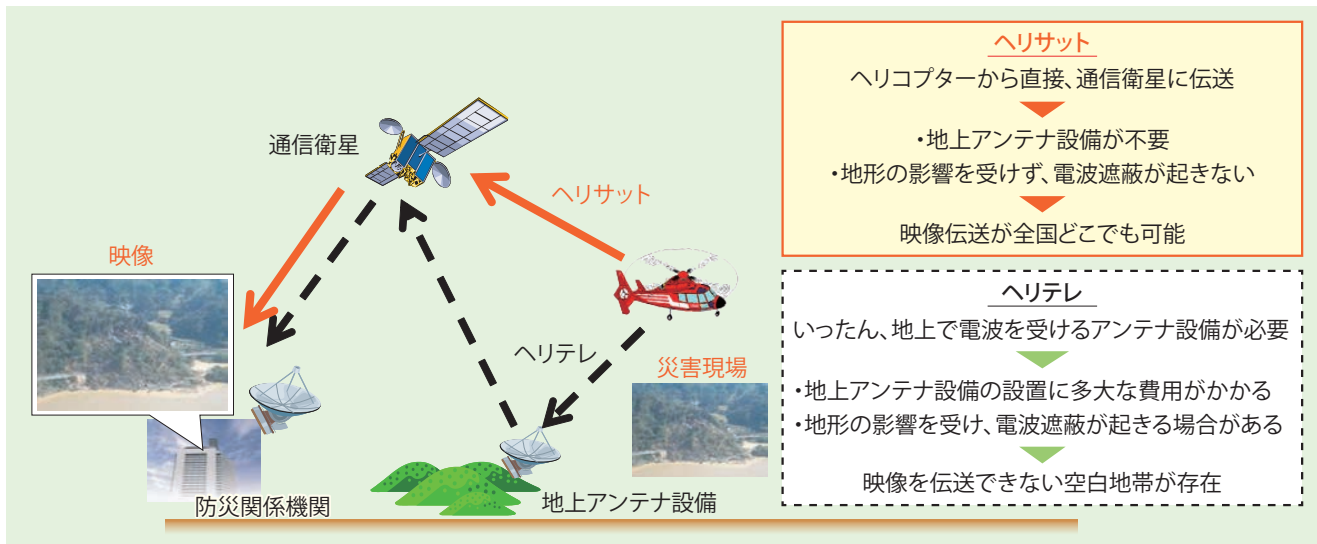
通信衛星

ヘリサット

映像

ヘリテレ

災害現場

防災関係機関

地上アンテナ設備

ヘリサット

ヘリコプターから直接、通信衛星に伝送

・地上アンテナ設備が不要
・地形の影響を受けず、電波遮蔽が起きない

映像伝送が全国どこでも可能

ヘリテレ

いったん、地上で電波を受けるアンテナ設備が必要

・地上アンテナ設備の設置に多大な費用がかかる
・地形の影響を受け、電波遮蔽が起きる場合がある

映像を伝送できない空白地帯が存在